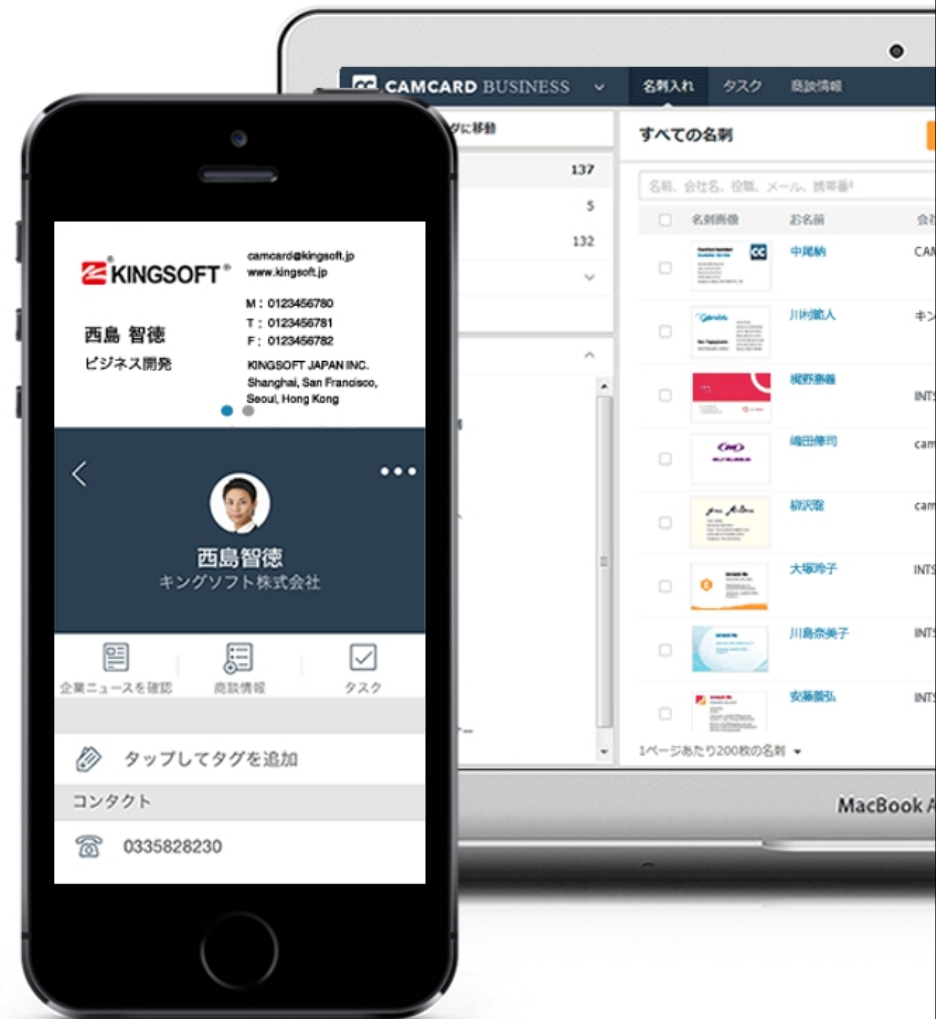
CAMCARD BUSINESS
名刺入れ
タスク
商談情報
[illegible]グに移動
137
5
132
すべての名刺
名前、会社名、役職、メール、携帯番号
名刺画像
お名前
会社
中尾納
CAM
川村範人
キン
梶野鼎義
INT
嶋田修司
cam
柳沢聡
cam
大塚玲子
INT
川島奈美子
INT
安藤善弘
INT
1ページあたり200枚の名刺
MacBook A

KINGSOFT
camcard@kingsoft.jp
www.kingsoft.jp
M：0123456780
T：0123456781
F：0123456782
西島 智徳
ビジネス開発
KINGSOFT JAPAN INC.
Shanghai, San Francisco, Seoul, Hong Kong
西島智徳
キングソフト株式会社
企業ニュースを確認
商談情報
タスク
タップしてタグを追加
コンタクト
0335828230